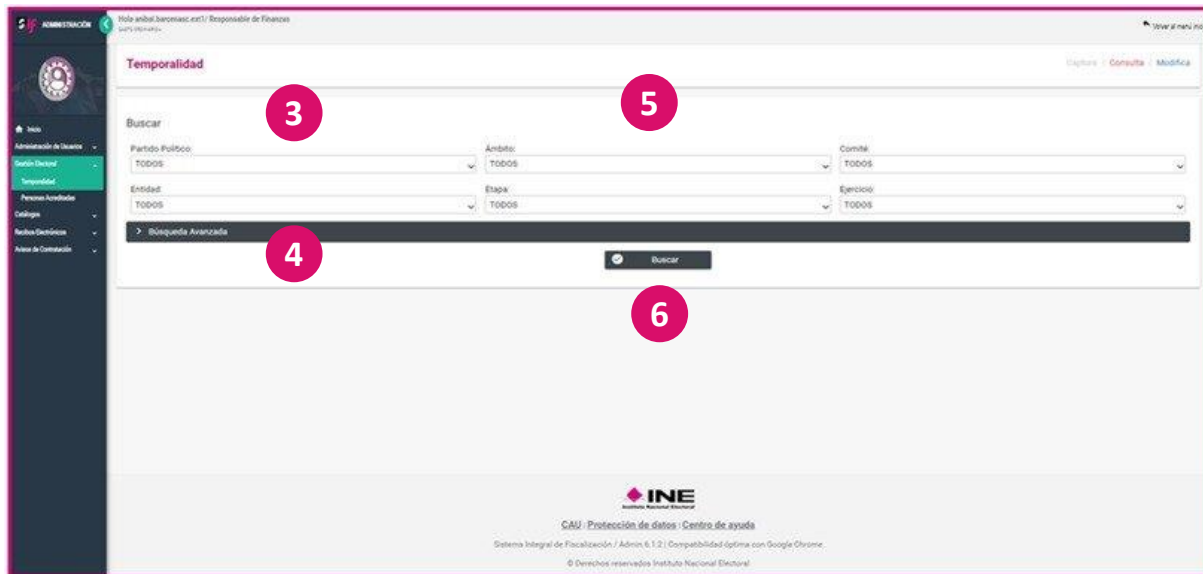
SIF ADMINISTRACIÓN

Hola anibal.barcenasc.ext1 / Responsable de Finanzas

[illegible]

Volver al menú inicio

Inicio
Administración de Usuarios
Gestión Electoral
Temporalidad
Personas Acreditadas
Catálogos
Recibos Electrónicos
Avisos de Contratación

Temporalidad

Captura | Consulta | Modifica

3

5

Buscar

Partido Político:
TODOS

Ámbito:
TODOS

Comité:
TODOS

Entidad:
TODOS

Etapa:
TODOS

Ejercicio:
TODOS

Búsqueda Avanzada

4

Buscar

6

INE
Instituto Nacional Electoral

CAU | Protección de datos | Centro de ayuda

Sistema Integral de Fiscalización / Admin 6.1.2 | Compatibilidad óptima con Google Chrome

© Derechos reservados Instituto Nacional Electoral